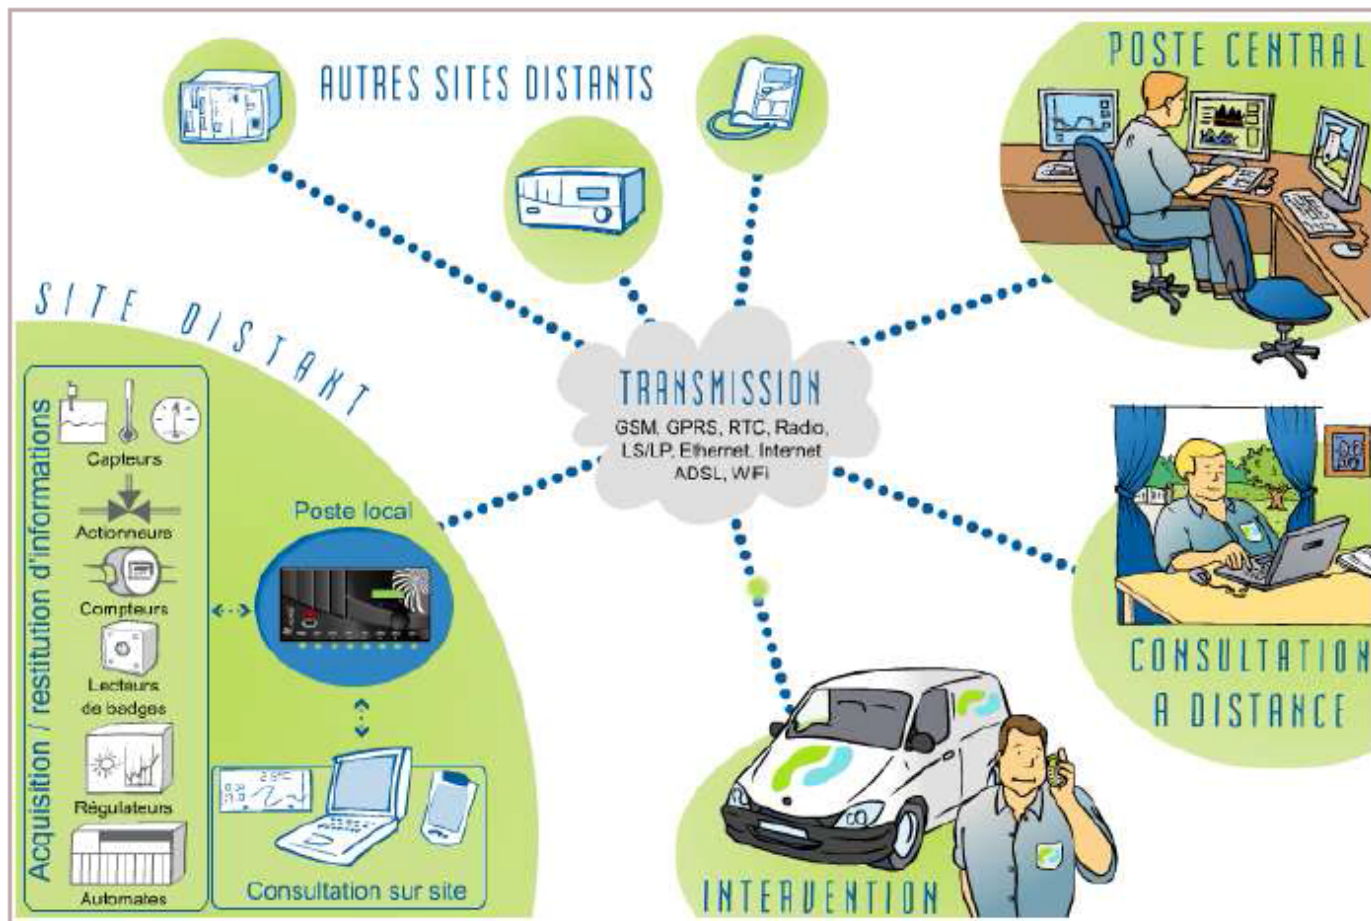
AUTRES SITES DISTANTS

POSTE CENTRAL

SITE DISTANT

TRANSMISSION
GSM, GPRS, RTC, Radio, LS/LP, Ethernet, Internet ADSL, WiFi

Acquisition / restitution d'informations

Capteurs

Actionneurs

Compteurs

Lecteurs de badges

Régulateurs

Automates

Poste local

Consultation sur site

CONSULTATION A DISTANCE

INTERVENTION